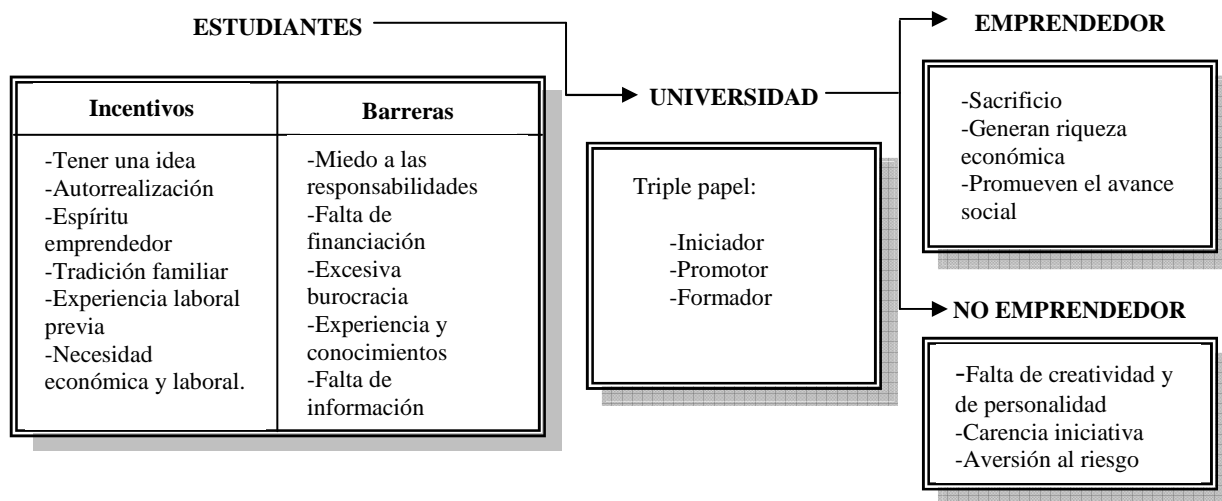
ESTUDIANTES

| Incentivos | Barreras |
|---|---|
| -Tener una idea<br>-Autorrealización<br>-Espíritu emprendedor<br>-Tradición familiar<br>-Experiencia laboral previa<br>-Necesidad económica y laboral. | -Miedo a las responsabilidades<br>-Falta de financiación<br>-Excesiva burocracia<br>-Experiencia y conocimientos<br>-Falta de información |

UNIVERSIDAD

Triple papel:

-Iniciador
-Promotor
-Formador

EMPRENDEDOR

-Sacrificio
-Generan riqueza económica
-Promueven el avance social

NO EMPRENDEDOR

-Falta de creatividad y de personalidad
-Carencia iniciativa
-Aversión al riesgo